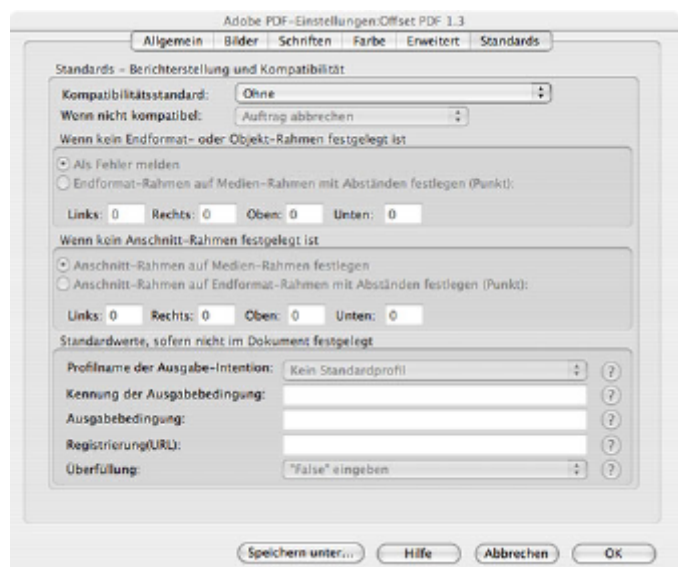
Adobe PDF-Einstellungen:Offset PDF 1.3

Allgemein | Bilder | Schriften | Farbe | Erweitert | Standards

Standards – Berichterstellung und Kompatibilität

Kompatibilitätsstandard: Ohne

Wenn nicht kompatibel: Auftrag abbrechen

Wenn kein Endformat- oder Objekt-Rahmen festgelegt ist

Als Fehler melden

Endformat-Rahmen auf Medien-Rahmen mit Abständen festlegen (Punkt):

Links: 0 Rechts: 0 Oben: 0 Unten: 0

Wenn kein Anschnitt-Rahmen festgelegt ist

Anschnitt-Rahmen auf Medien-Rahmen festlegen

Anschnitt-Rahmen auf Endformat-Rahmen mit Abständen festlegen (Punkt):

Links: 0 Rechts: 0 Oben: 0 Unten: 0

Standardwerte, sofern nicht im Dokument festgelegt

Profilname der Ausgabe-Intention: Kein Standardprofil ?

Kennung der Ausgabebedingung: ?

Ausgabebedingung: ?

Registrierung(URL): ?

Überfüllung: "False" eingeben ?

Speichern unter... Hilfe Abbrechen OK